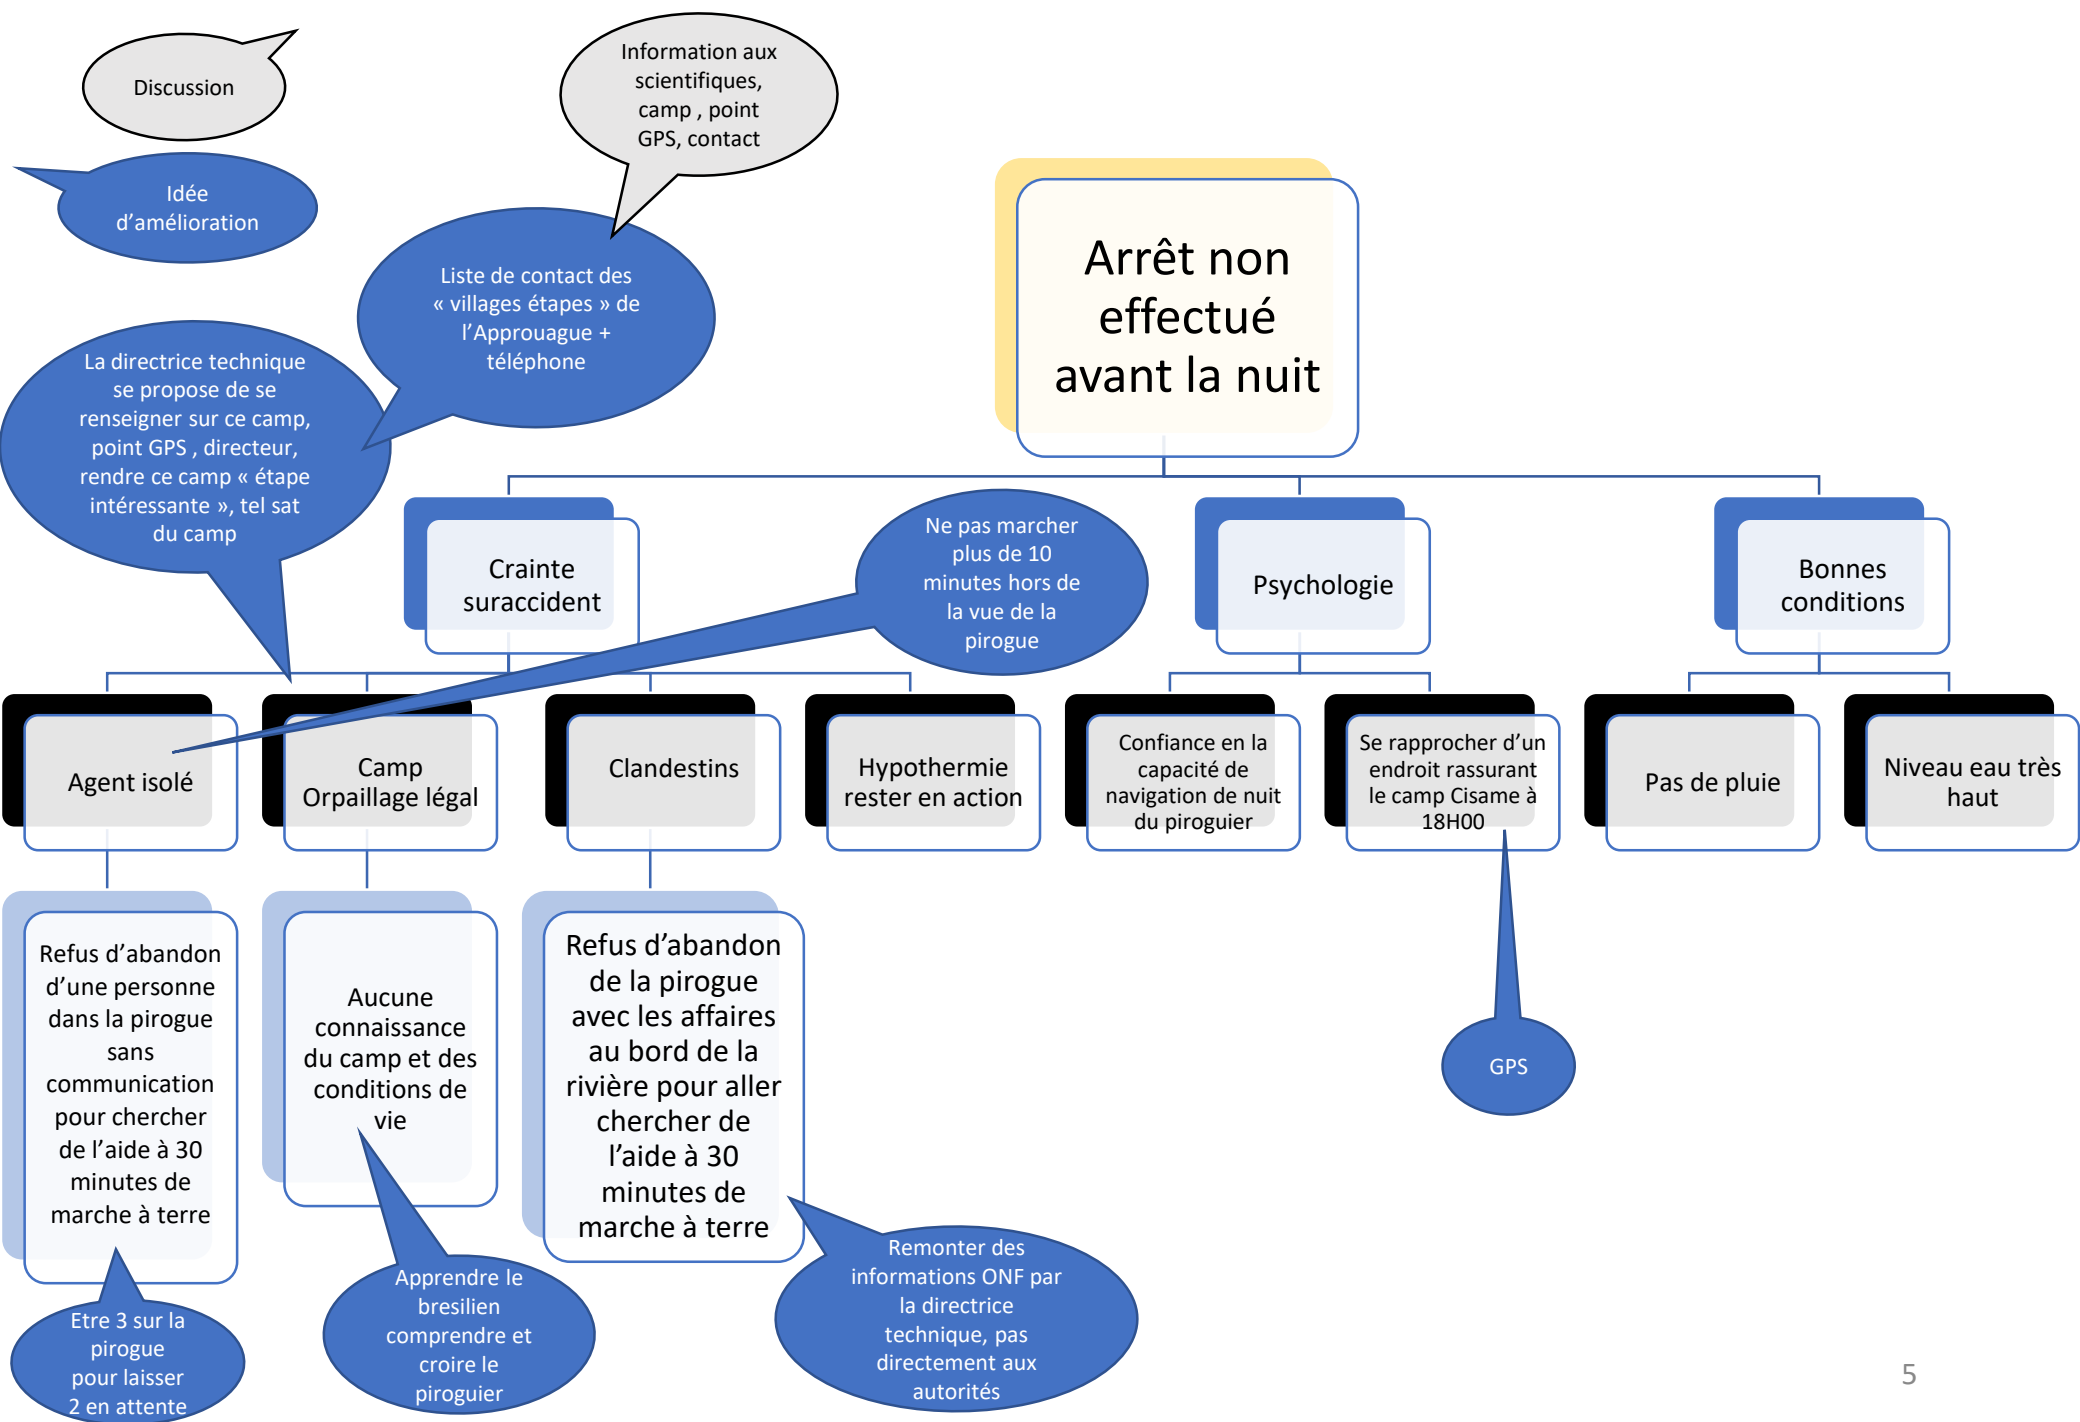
Discussion

Idée d'amélioration

Information aux scientifiques, camp , point GPS, contact

Liste de contact des « villages étapes » de l'Approuague + téléphone

La directrice technique se propose de se renseigner sur ce camp, point GPS , directeur, rendre ce camp « étape intéressante », tel sat du camp

Arrêt non effectué avant la nuit

Crainte suraccident

Ne pas marcher plus de 10 minutes hors de la vue de la pirogue

Psychologie

Bonnes conditions

Agent isolé

Camp Orpaillage légal

Clandestins

Hypothermie rester en action

Confiance en la capacité de navigation de nuit du piroguier

Se rapprocher d'un endroit rassurant le camp Cisame à 18H00

Pas de pluie

Niveau eau très haut

Refus d'abandon d'une personne dans la pirogue sans communication pour chercher de l'aide à 30 minutes de marche à terre

Aucune connaissance du camp et des conditions de vie

Refus d'abandon de la pirogue avec les affaires au bord de la rivière pour aller chercher de l'aide à 30 minutes de marche à terre

GPS

Etre 3 sur la pirogue pour laisser 2 en attente

Apprendre le bresilien comprendre et croire le piroguier

Remonter des informations ONF par la directrice technique, pas directement aux autorités

5